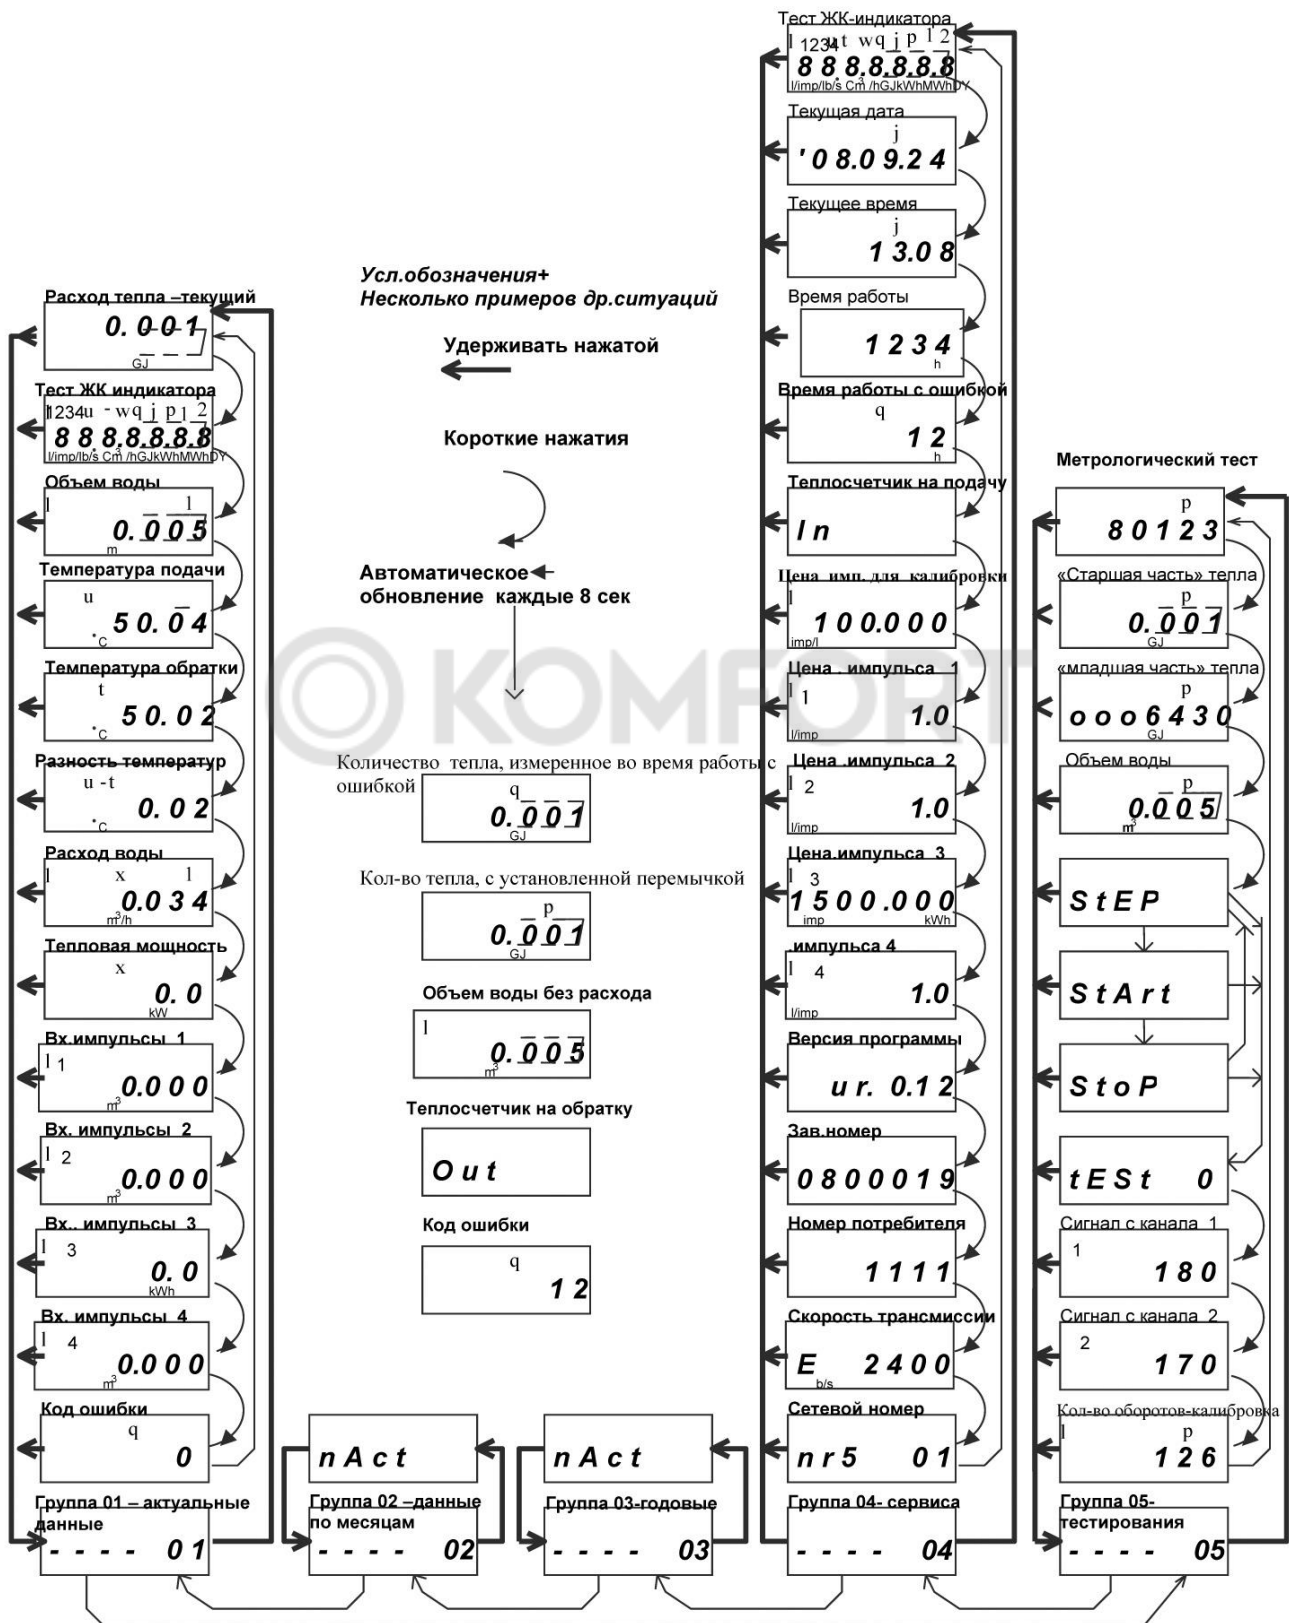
Расход тепла –текущий
0.001
GJ

Тест ЖК индикатора
1234u - wq j p 1 2
8 8 8.8.8.8.8
l/imp/lb/s Cm³/hGJkWhMWhDY

Объем воды
l l
0.005
m

Температура подачи
u
°C 50.04

Температура обратки
t
°C 50.02

Разность температур
u -t
°C 0.02

Расход воды
l x l
0.034
m³/h

Тепловая мощность
x
0.0
kW

Вх.импульсы 1
l 1
0.000
m³

Вх. импульсы 2
l 2
0.000
m³

Вх.. импульсы 3
l 3
0.0
kWh

Вх. импульсы 4
l 4
0.000
m³

Код ошибки
q
0

Группа 01 – актуальные данные
- - - - 01

Усл.обозначения+
Несколько примеров др.ситуаций

Удерживать нажатой

Короткие нажатия

Автоматическое обновление каждые 8 сек

Количество тепла, измеренное во время работы с ошибкой
q
0.001
GJ

Кол-во тепла, с установленной перемычкой
p
0.001
GJ

Объем воды без расхода
l
0.005
m³

Теплосчетчик на обратку
Out

Код ошибки
q
12

nAct
Группа 02 –данные по месяцам
- - - - 02

nAct
Группа 03-годовые
- - - - 03

Тест ЖК-индикатора
l 1234u t wq j p 1 2
8 8 8.8.8.8.8
l/imp/lb/s Cm³/hGJkWhMWhDY

Текущая дата
j
'08.09.24

Текущее время
j
13.08

Время работы
1234
h

Время работы с ошибкой
q
12
h

Теплосчетчик на подачу
In

Цена имп. для калибровки
l
100.000
imp/l

Цена . импульса 1
l 1
1.0
l/imp

Цена .импульса 2
l 2
1.0
l/imp

Цена.импульса 3
l 3
1500.000
imp kWh

импульса 4
l 4
1.0
l/imp

Версия программы
ur. 0.12

Зав.номер
0800019

Номер потребителя
1111

Скорость трансмиссии
E 2400
b/s

Сетевой номер
nr5 01

Группа 04- сервиса
- - - - 04

Метрологический тест
p
80123

«Старшая часть» тепла
p
0.001
GJ

«младшая часть» тепла
p
ooo6430
GJ

Объем воды
p
0.005
m³

StEP

StArt

StoP

tESt 0

Сигнал с канала 1
1
180

Сигнал с канала 2
2
170

Кол-во оборотов-калибровка
l p
126

Группа 05-тестирования
- - - - 05

KOMFORT